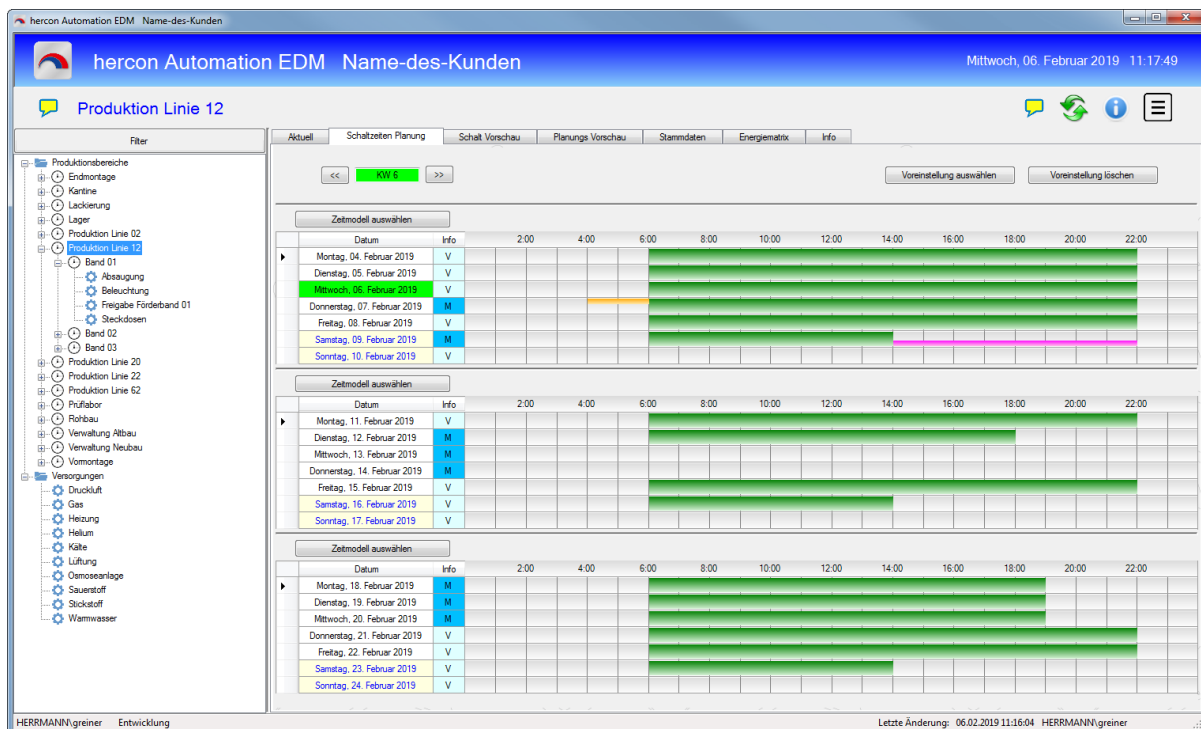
hercon Automation EDM Name-des-Kunden

hercon Automation EDM Name-des-Kunden

Mittwoch, 06. Februar 2019 11:17:49

Produktion Linie 12

Filter

Produktionsbereiche
Endmontage
Kantine
Lackierung
Lager
Produktion Linie 02
Produktion Linie 12
Band 01
Absaugung
Beleuchtung
Freigabe Förderband 01
Steckdosen
Band 02
Band 03
Produktion Linie 20
Produktion Linie 22
Produktion Linie 62
Prüflabor
Rohbau
Verwaltung Altbau
Verwaltung Neubau
Vormontage
Versorgungen
Druckluft
Gas
Heizung
Helium
Kälte
Lüftung
Osmoseanlage
Sauerstoff
Stickstoff
Warmwasser

Aktuell | Schaltzeiten Planung | Schalt Vorschau | Planungs Vorschau | Stammdaten | Energiematrix | Info

<< KW 6 >>

Voreinstellung auswählen | Voreinstellung löschen

Zeitmodell auswählen

| Datum | Info | 2:00 | 4:00 | 6:00 | 8:00 | 10:00 | 12:00 | 14:00 | 16:00 | 18:00 | 20:00 | 22:00 |
|---|---|---|---|---|---|---|---|---|---|---|---|---|
| Montag, 04. Februar 2019 | V | | | | | | | | | | | |
| Dienstag, 05. Februar 2019 | V | | | | | | | | | | | |
| Mittwoch, 06. Februar 2019 | V | | | | | | | | | | | |
| Donnerstag, 07. Februar 2019 | M | | | | | | | | | | | |
| Freitag, 08. Februar 2019 | V | | | | | | | | | | | |
| Samstag, 09. Februar 2019 | M | | | | | | | | | | | |
| Sonntag, 10. Februar 2019 | V | | | | | | | | | | | |

Zeitmodell auswählen

| Datum | Info | 2:00 | 4:00 | 6:00 | 8:00 | 10:00 | 12:00 | 14:00 | 16:00 | 18:00 | 20:00 | 22:00 |
|---|---|---|---|---|---|---|---|---|---|---|---|---|
| Montag, 11. Februar 2019 | V | | | | | | | | | | | |
| Dienstag, 12. Februar 2019 | M | | | | | | | | | | | |
| Mittwoch, 13. Februar 2019 | M | | | | | | | | | | | |
| Donnerstag, 14. Februar 2019 | M | | | | | | | | | | | |
| Freitag, 15. Februar 2019 | V | | | | | | | | | | | |
| Samstag, 16. Februar 2019 | V | | | | | | | | | | | |
| Sonntag, 17. Februar 2019 | V | | | | | | | | | | | |

Zeitmodell auswählen

| Datum | Info | 2:00 | 4:00 | 6:00 | 8:00 | 10:00 | 12:00 | 14:00 | 16:00 | 18:00 | 20:00 | 22:00 |
|---|---|---|---|---|---|---|---|---|---|---|---|---|
| Montag, 18. Februar 2019 | M | | | | | | | | | | | |
| Dienstag, 19. Februar 2019 | M | | | | | | | | | | | |
| Mittwoch, 20. Februar 2019 | M | | | | | | | | | | | |
| Donnerstag, 21. Februar 2019 | V | | | | | | | | | | | |
| Freitag, 22. Februar 2019 | V | | | | | | | | | | | |
| Samstag, 23. Februar 2019 | V | | | | | | | | | | | |
| Sonntag, 24. Februar 2019 | V | | | | | | | | | | | |

HERRMANN\greiner Entwicklung

Letzte Änderung: 06.02.2019 11:16:04 HERRMANN\greiner